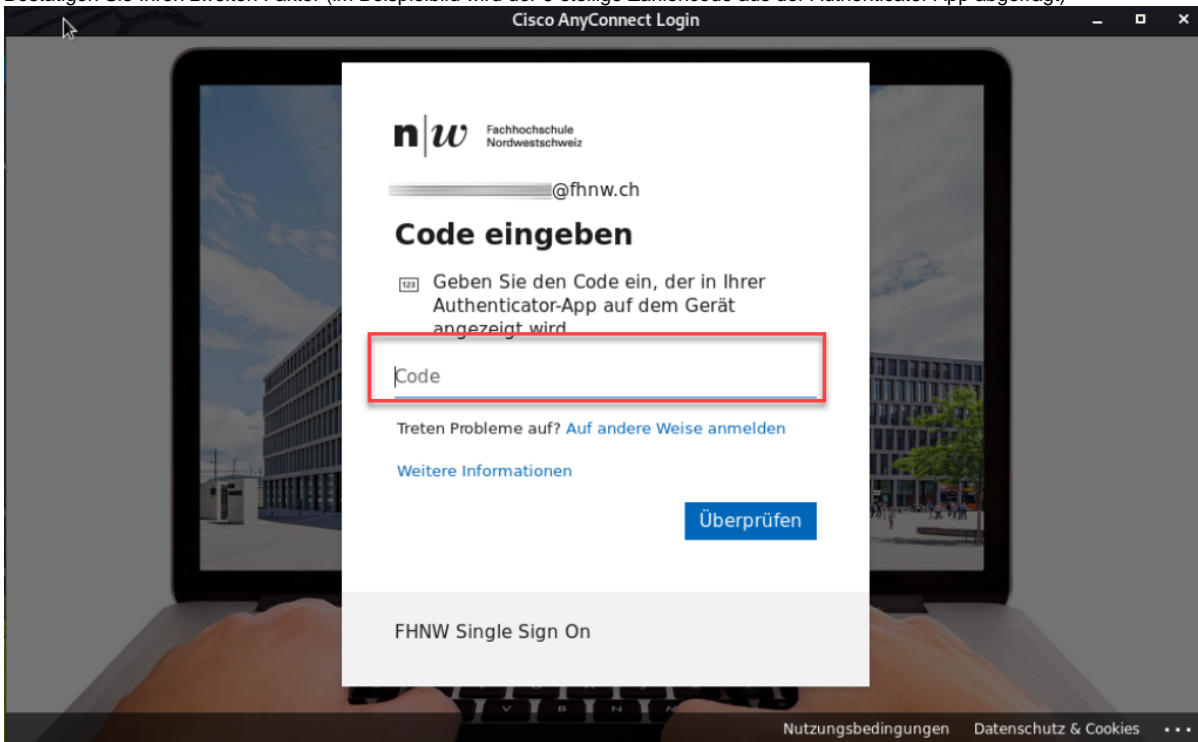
Bestätigen Sie Ihren Zweiten Faktor (im Beispielbild wird der 6-stellige Zahlencode aus der Authenticator-App abgefragt)

Cisco AnyConnect Login

n|w Fachhochschule Nordwestschweiz

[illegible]@fhnw.ch

Code eingeben

123 Geben Sie den Code ein, der in Ihrer Authenticator-App auf dem Gerät angezeigt wird

Code

Treten Probleme auf? Auf andere Weise anmelden

Weitere Informationen

Überprüfen

FHNW Single Sign On

Nutzungsbedingungen Datenschutz & Cookies ...